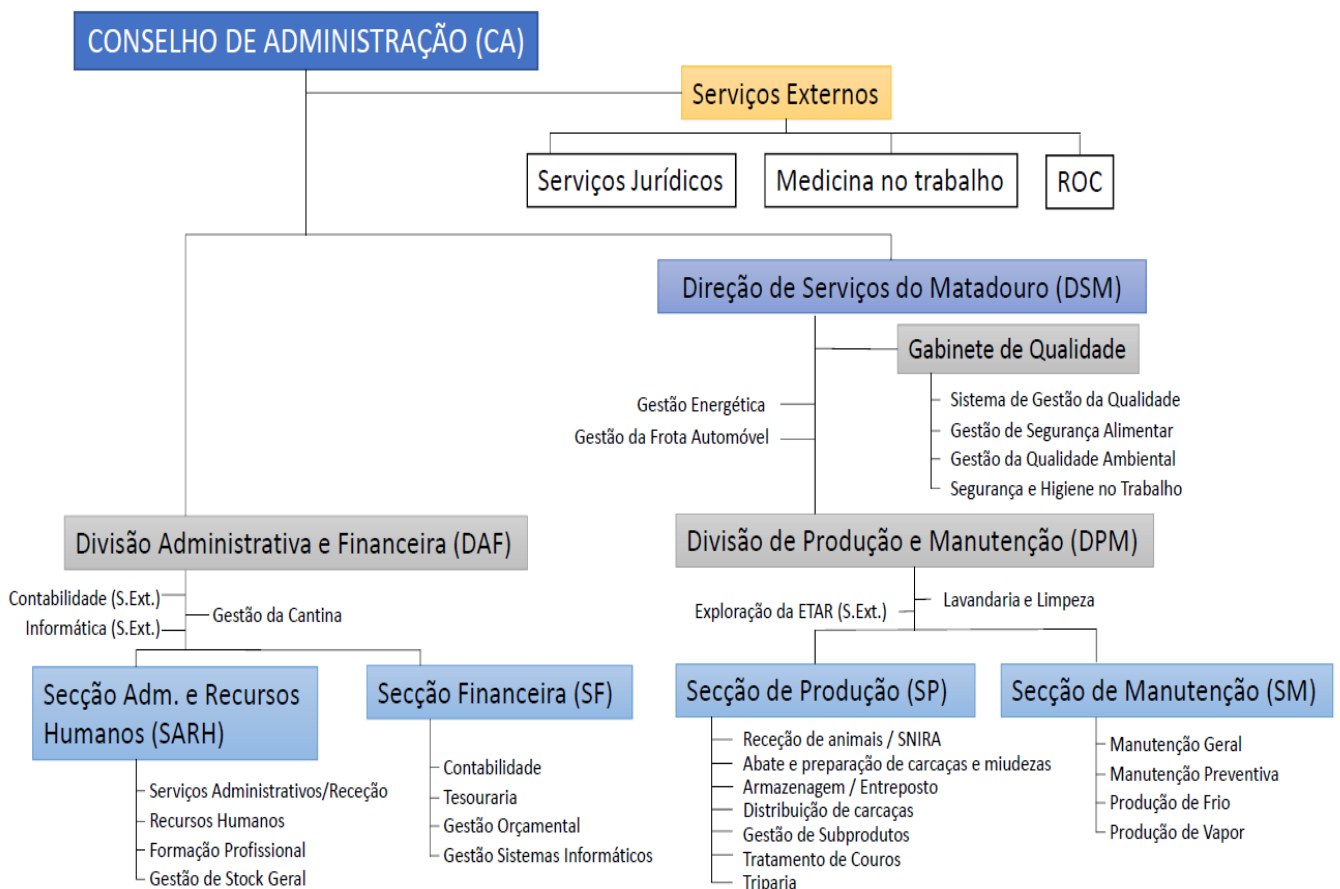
CONSELHO DE ADMINISTRAÇÃO (CA)

Serviços Externos

Serviços Jurídicos

Medicina no trabalho

ROC

Direção de Serviços do Matadouro (DSM)

Gabinete de Qualidade

Sistema de Gestão da Qualidade
Gestão de Segurança Alimentar
Gestão da Qualidade Ambiental
Segurança e Higiene no Trabalho

Gestão Energética
Gestão da Frota Automóvel

Divisão Administrativa e Financeira (DAF)

Contabilidade (S.Ext.)
Gestão da Cantina
Informática (S.Ext.)

Secção Adm. e Recursos Humanos (SARH)

Serviços Administrativos/Receção
Recursos Humanos
Formação Profissional
Gestão de Stock Geral

Secção Financeira (SF)

Contabilidade
Tesouraria
Gestão Orçamental
Gestão Sistemas Informáticos

Divisão de Produção e Manutenção (DPM)

Lavandaria e Limpeza
Exploração da ETAR (S.Ext.)

Secção de Produção (SP)

Receção de animais / SNIRA
Abate e preparação de carcaças e miudezas
Armazenagem / Entreposto
Distribuição de carcaças
Gestão de Subprodutos
Tratamento de Couros
Triparia

Secção de Manutenção (SM)

Manutenção Geral
Manutenção Preventiva
Produção de Frio
Produção de Vapor